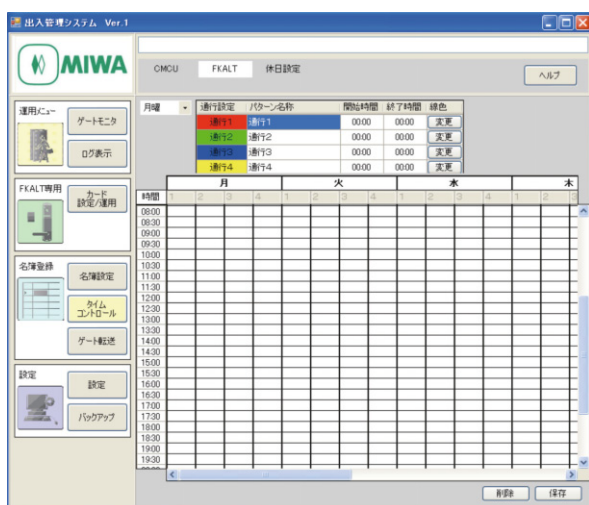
出入管理システム Ver.1

MIWA

CMCU FKALT 休日設定

ヘルプ

運用メニュー
ゲートモニタ
ログ表示

FKALT専用
カード設定/運用

名簿登録
名簿設定
タイムコントロール
ゲート転送

設定
設定
バックアップ

月曜

| 通行設定 | パターン名称 | 開始時間 | 終了時間 | 線色 |
|---|---|---|---|---|
| 通行1 | 通行1 | 00:00 | 00:00 | 変更 |
| 通行2 | 通行2 | 00:00 | 00:00 | 変更 |
| 通行3 | 通行3 | 00:00 | 00:00 | 変更 |
| 通行4 | 通行4 | 00:00 | 00:00 | 変更 |

| 時間 | 月 1 | 2 | 3 | 4 | 火 1 | 2 | 3 | 4 | 水 1 | 2 | 3 | 4 | 木 1 | 2 | 3 |
|---|---|---|---|---|---|---|---|---|---|---|---|---|---|---|---|
| 08:00 | | | | | | | | | | | | | | | |
| 08:30 | | | | | | | | | | | | | | | |
| 09:00 | | | | | | | | | | | | | | | |
| 09:30 | | | | | | | | | | | | | | | |
| 10:00 | | | | | | | | | | | | | | | |
| 10:30 | | | | | | | | | | | | | | | |
| 11:00 | | | | | | | | | | | | | | | |
| 11:30 | | | | | | | | | | | | | | | |
| 12:00 | | | | | | | | | | | | | | | |
| 12:30 | | | | | | | | | | | | | | | |
| 13:00 | | | | | | | | | | | | | | | |
| 13:30 | | | | | | | | | | | | | | | |
| 14:00 | | | | | | | | | | | | | | | |
| 14:30 | | | | | | | | | | | | | | | |
| 15:00 | | | | | | | | | | | | | | | |
| 15:30 | | | | | | | | | | | | | | | |
| 16:00 | | | | | | | | | | | | | | | |
| 16:30 | | | | | | | | | | | | | | | |
| 17:00 | | | | | | | | | | | | | | | |
| 17:30 | | | | | | | | | | | | | | | |
| 18:00 | | | | | | | | | | | | | | | |
| 18:30 | | | | | | | | | | | | | | | |
| 19:00 | | | | | | | | | | | | | | | |
| 19:30 | | | | | | | | | | | | | | | |

削除 保存